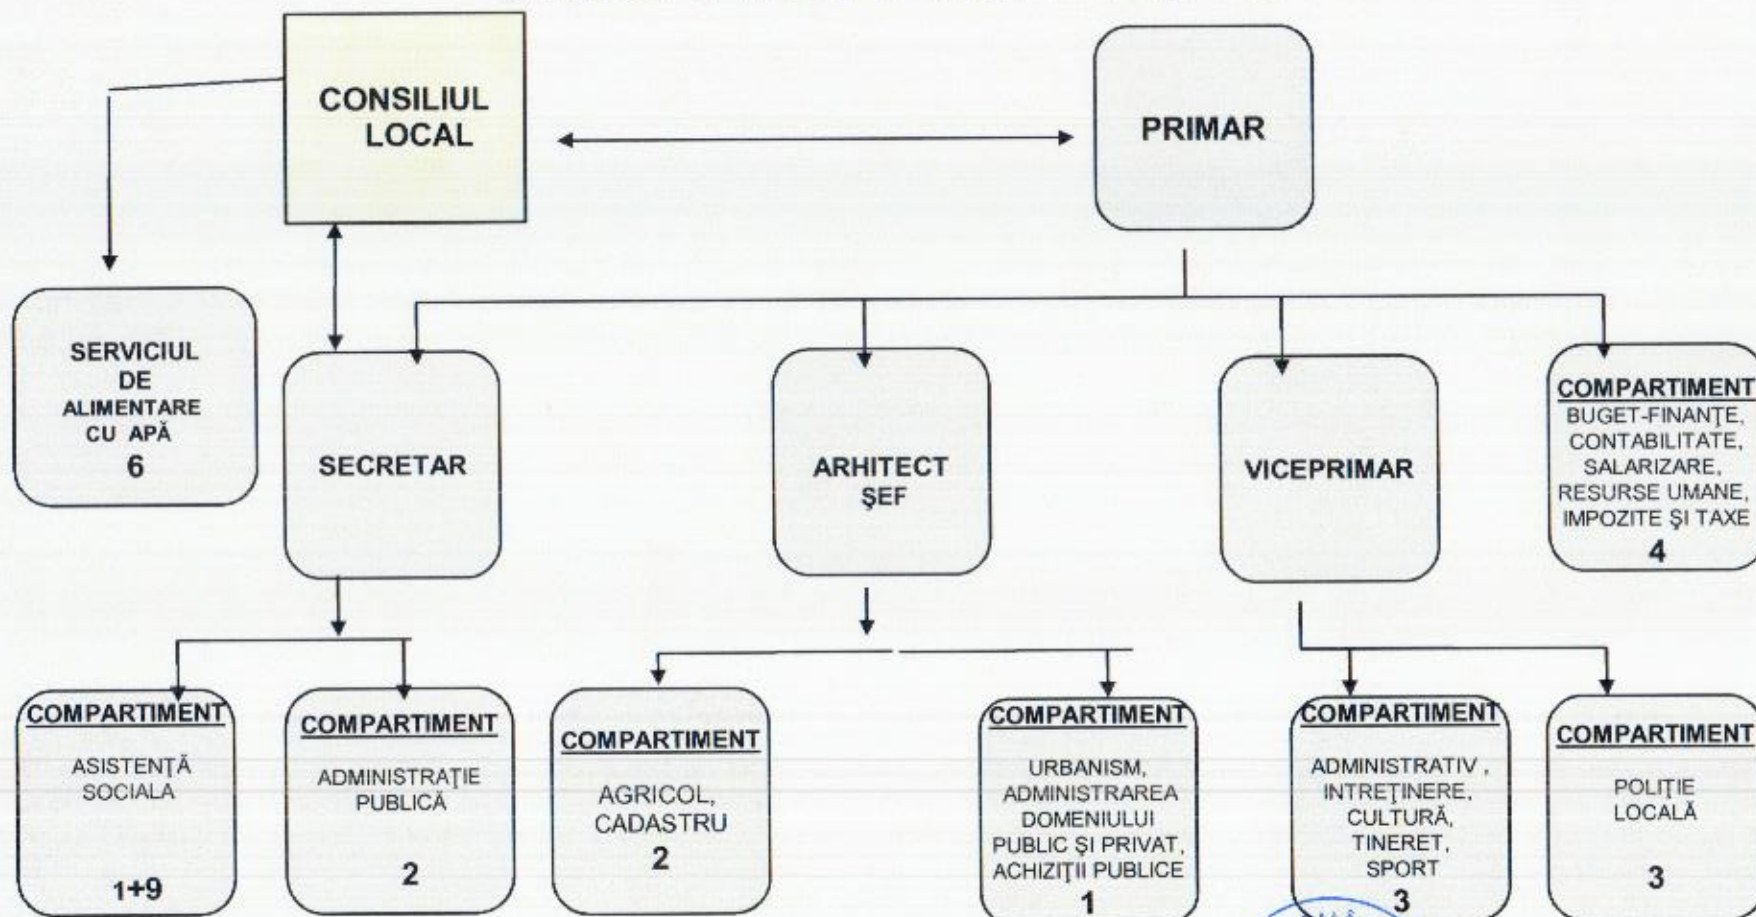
CONSILIUL LOCAL

PRIMAR

SERVICIUL DE ALIMENTARE CU APĂ
6

SECRETAR

ARHITECT ŞEF

VICEPRIMAR

COMPARTIMENT
BUGET-FINANŢE, CONTABILITATE, SALARIZARE, RESURSE UMANE, IMPOZITE ŞI TAXE
4

COMPARTIMENT
ASISTENŢĂ SOCIALA
1+9

COMPARTIMENT
ADMINISTRAŢIE PUBLICĂ
2

COMPARTIMENT
AGRICOL, CADASTRU
2

COMPARTIMENT
URBANISM, ADMINISTRAREA DOMENIULUI PUBLIC ŞI PRIVAT, ACHIZIŢII PUBLICE
1

COMPARTIMENT
ADMINISTRATIV , INTREŢINERE, CULTURĂ, TINERET, SPORT
3

COMPARTIMENT
POLIŢIE LOCALĂ
3